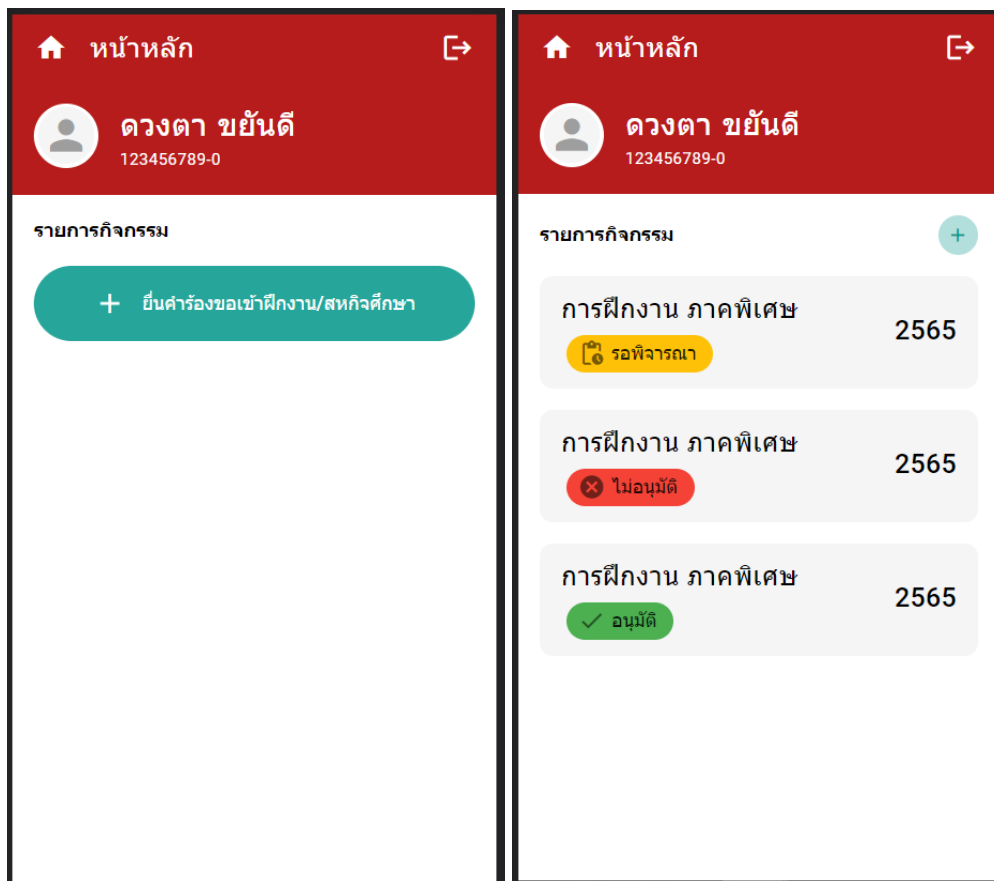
หน้าหลัก

ดวงตา ขยันดี
123456789-0

รายการกิจกรรม

+ ยื่นคำร้องขอเข้าฝึกงาน/สหกิจศึกษา

หน้าหลัก

ดวงตา ขยันดี
123456789-0

รายการกิจกรรม

+

การฝึกงาน ภาคพิเศษ
รอพิจารณา
2565

การฝึกงาน ภาคพิเศษ
ไม่อนุมัติ
2565

การฝึกงาน ภาคพิเศษ
อนุมัติ
2565